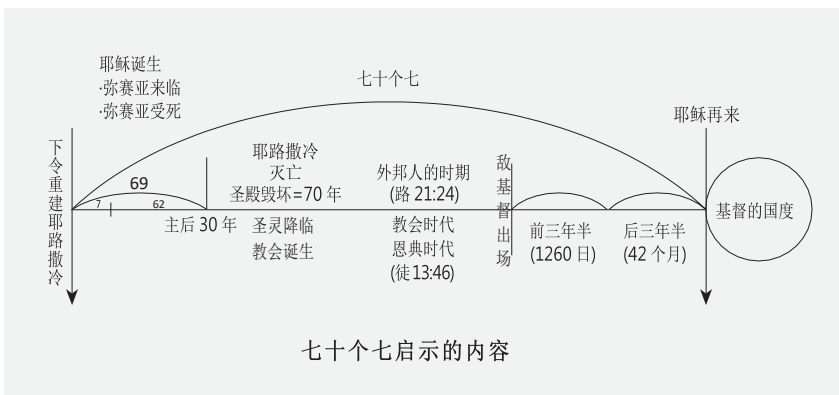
耶稣诞生
·弥赛亚来临
·弥赛亚受死

七十个七

耶稣再来

下令重建耶路撒冷

69

7

62

主后 30 年

耶路撒冷
灭亡
圣殿毁坏=70 年

圣灵降临
教会诞生

外邦人的时期
(路 21:24)

教会时代
恩典时代
(徒 13:46)

敌基督出场

前三年半
(1260 日)

后三年半
(42 个月)

基督的国度

七十个七启示的内容